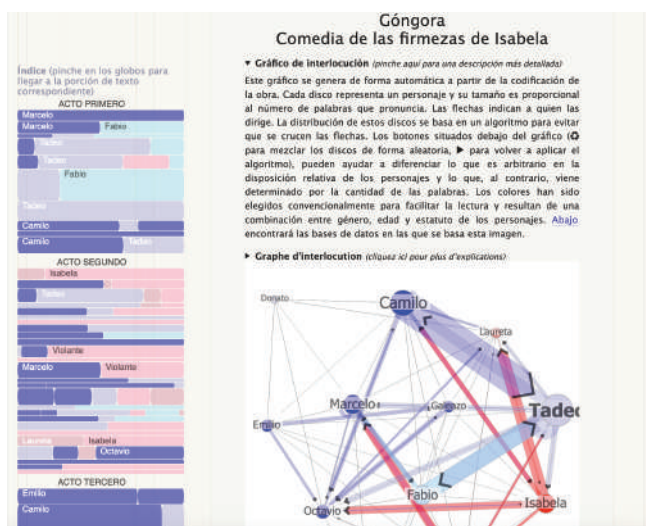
Góngora
Comedia de las firmezas de Isabela

Índice (pinche en los globos para llegar a la porción de texto correspondiente)

ACTO PRIMERO
Marcelo
Marcelo
Fabio
Tadeo
Tadeo
Fabio
Tadeo
Camilo
Camilo
Tadeo

ACTO SEGUNDO
Isabela
Tadeo
Violante
Marcelo
Violante
Laureta
Isabela
Octavio

ACTO TERCERO
Emilio
Camilo

▾ Gráfico de interlocución (pinche aquí para una descripción más detallada)

Este gráfico se genera de forma automática a partir de la codificación de la obra. Cada disco representa un personaje y su tamaño es proporcional al número de palabras que pronuncia. Las flechas indican a quien las dirige. La distribución de estos discos se basa en un algoritmo para evitar que se crucen las flechas. Los botones situados debajo del gráfico (✪ para mezclar los discos de forma aleatoria, ▶ para volver a aplicar el algoritmo), pueden ayudar a diferenciar lo que es arbitrario en la disposición relativa de los personajes y lo que, al contrario, viene determinado por la cantidad de las palabras. Los colores han sido elegidos convencionalmente para facilitar la lectura y resultan de una combinación entre género, edad y estatuto de los personajes. Abajo encontrará las bases de datos en las que se basa esta imagen.

▸ Graphe d'interlocution (cliquez ici pour plus d'explications)

Donato
Camilo
Laureta
Marcelo
Galeazo
Tadeo
Emilio
Fabio
Isabela
Octavio